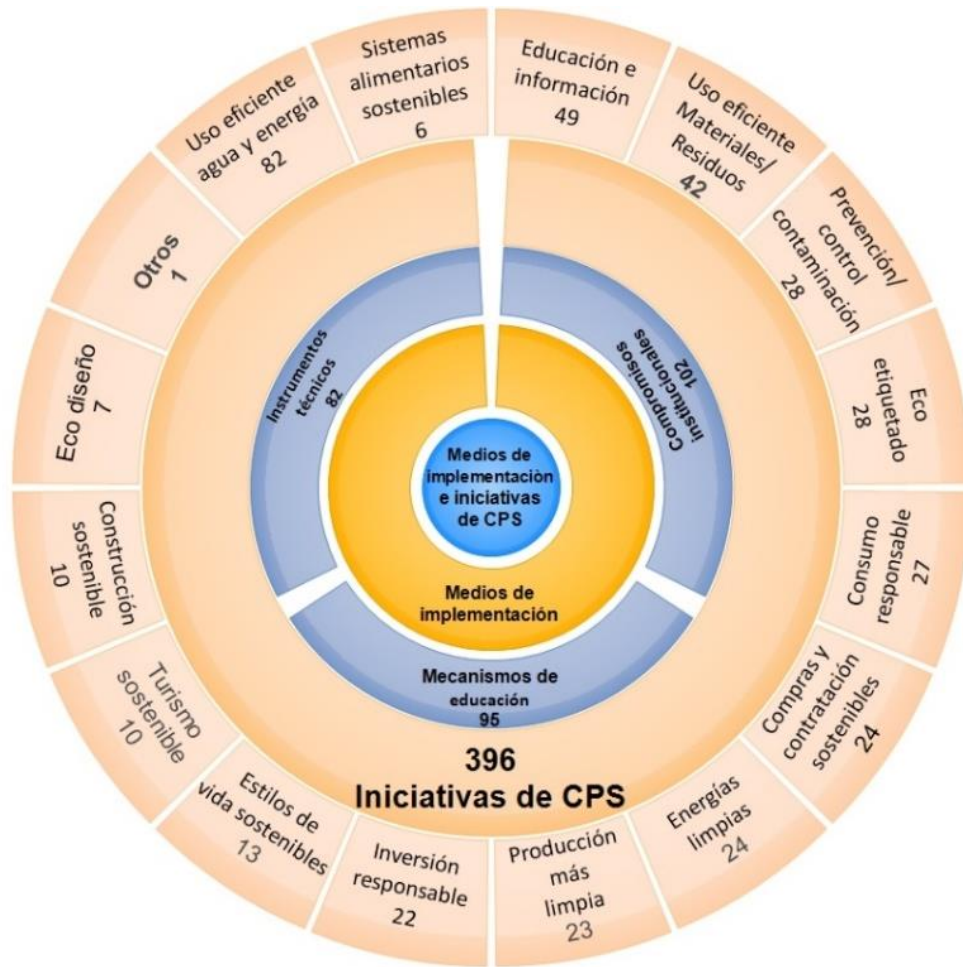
Medios de implementaciòn e iniciativas de CPS

Medios de implementación

Instrumentos técnicos 82

Compromisos institucionales 102

Mecanismos de educación 95

396
Iniciativas de CPS

Sistemas alimentarios sostenibles 6

Educación e información 49

Uso eficiente Materiales/ Residuos 42

Prevención/ control contaminación 28

Eco etiquetado 28

Consumo responsable 27

Compras y contratación sostenibles 24

Energías limpias 24

Producción más limpia 23

Inversión responsable 22

Estilos de vida sostenibles 13

Turismo sostenible 10

Construcción sostenible 10

Eco diseño 7

Otros 1

Uso eficiente agua y energía 82